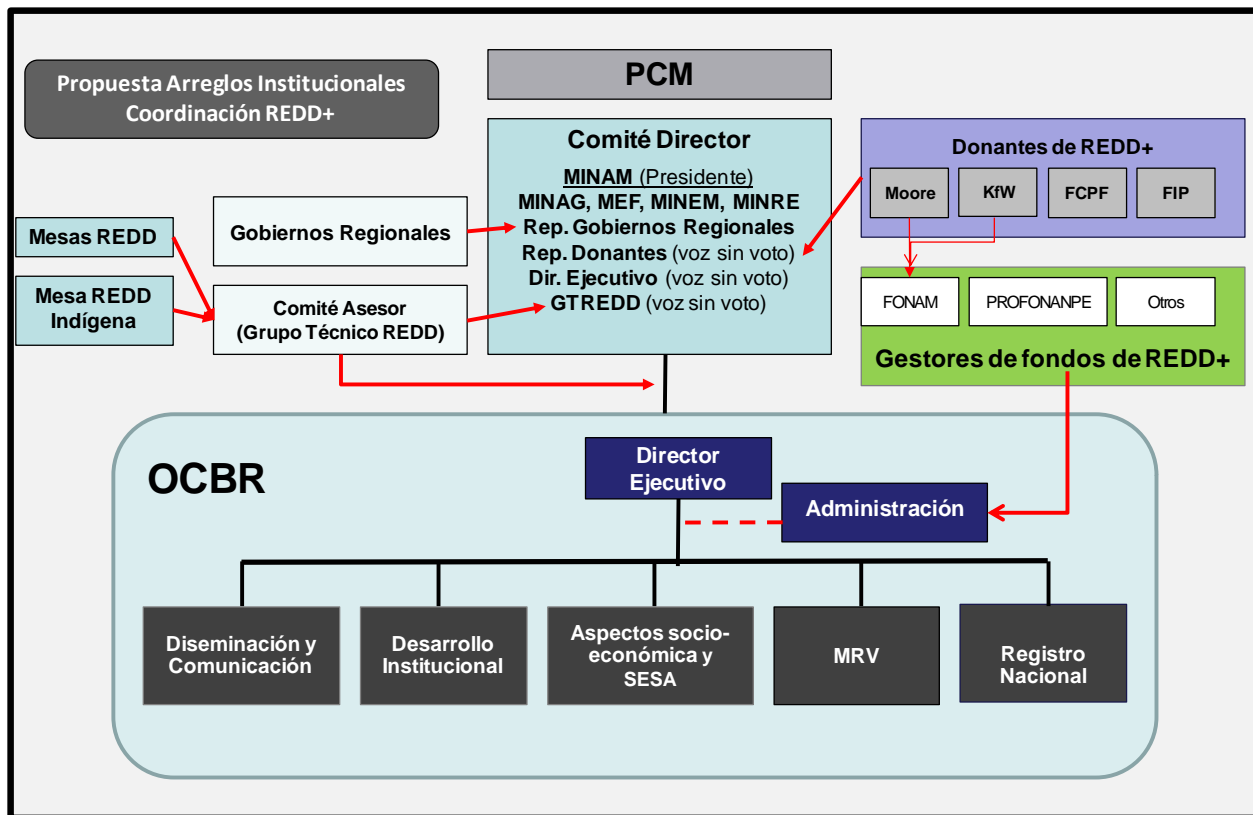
Propuesta Arreglos Institucionales Coordinación REDD+

PCM

Comité Director

MINAM (Presidente)
MINAG, MEF, MINEM, MINRE
Rep. Gobiernos Regionales
Rep. Donantes (voz sin voto)
Dir. Ejecutivo (voz sin voto)
GTREDD (voz sin voto)

Donantes de REDD+

Moore

KfW

FCPF

FIP

FONAM

PROFONANPE

Otros

Gestores de fondos de REDD+

Mesas REDD

Mesa REDD Indígena

Gobiernos Regionales

Comité Asesor (Grupo Técnico REDD)

OCBR

Director Ejecutivo

Administración

Diseminación y Comunicación

Desarrollo Institucional

Aspectos socio-económica y SESA

MRV

Registro Nacional